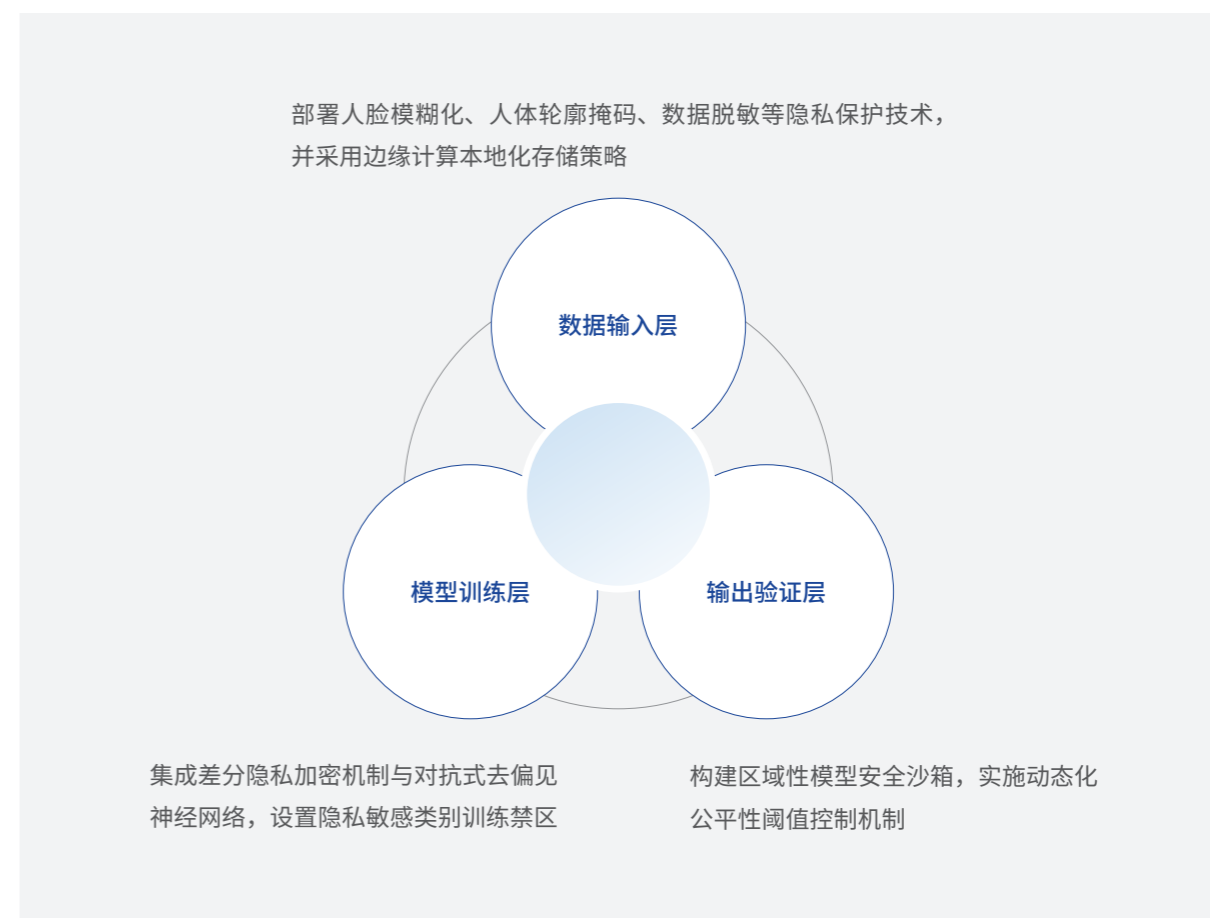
部署人脸模糊化、人体轮廓掩码、数据脱敏等隐私保护技术，并采用边缘计算本地化存储策略

数据输入层

模型训练层

输出验证层

集成差分隐私加密机制与对抗式去偏见神经网络，设置隐私敏感类别训练禁区

构建区域性模型安全沙箱，实施动态化公平性阈值控制机制